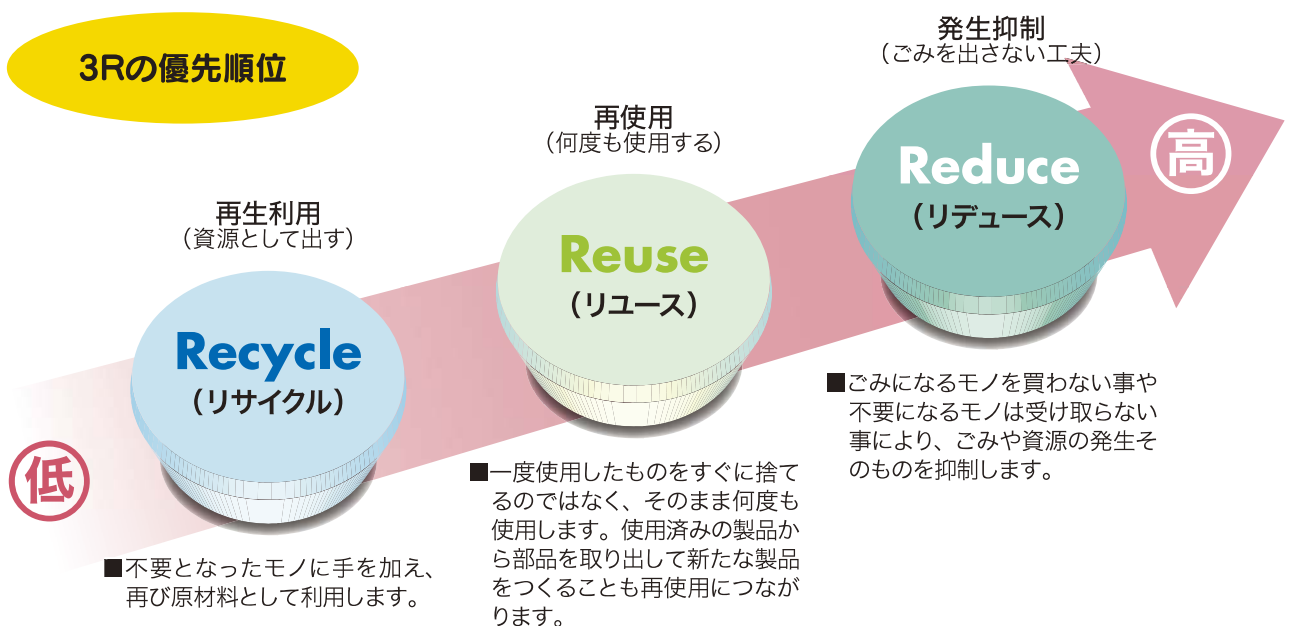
3Rの優先順位

発生抑制
（ごみを出さない工夫）

再使用
（何度も使用する）

再生利用
（資源として出す）

Reduce
（リデュース）

高

Reuse
（リユース）

Recycle
（リサイクル）

低

■ごみになるモノを買わない事や不要になるモノは受け取らない事により、ごみや資源の発生そのものを抑制します。

■一度使用したものをすぐに捨てるのではなく、そのまま何度も使用します。使用済みの製品から部品を取り出して新たな製品をつくることも再使用につながります。

■不要となったモノに手を加え、再び原材料として利用します。